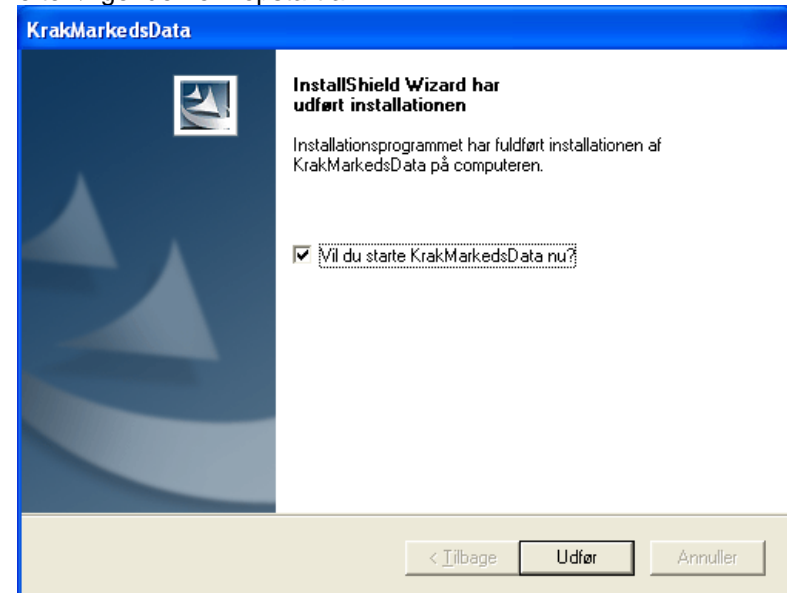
KrakMarkedsData

InstallShield Wizard har udført installationen

Installationsprogrammet har fuldført installationen af KrakMarkedsData på computeren.

Vil du starte KrakMarkedsData nu?

< Tilbage
Udfør
Annuller